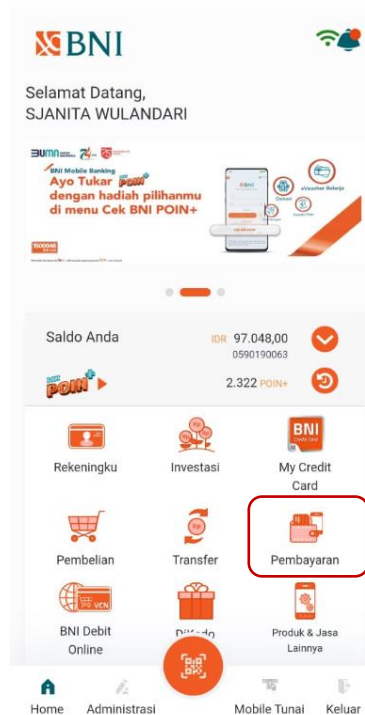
BNI

Selamat Datang,
SJANITA WULANDARI

BUMN
BNI Mobile Banking
Ayo Tukar POIN+ dengan hadiah pilihanmu di menu Cek BNI POIN+

Saldo Anda IDR 97.048,00
0590190063

POIN+ 2.322 POIN+

Rekeningku
Investasi
My Credit Card
Pembelian
Transfer
Pembayaran
BNI Debit Online
Dikado
Produk & Jasa Lainnya

Home
Administrasi
Mobile Tunai
Keluar